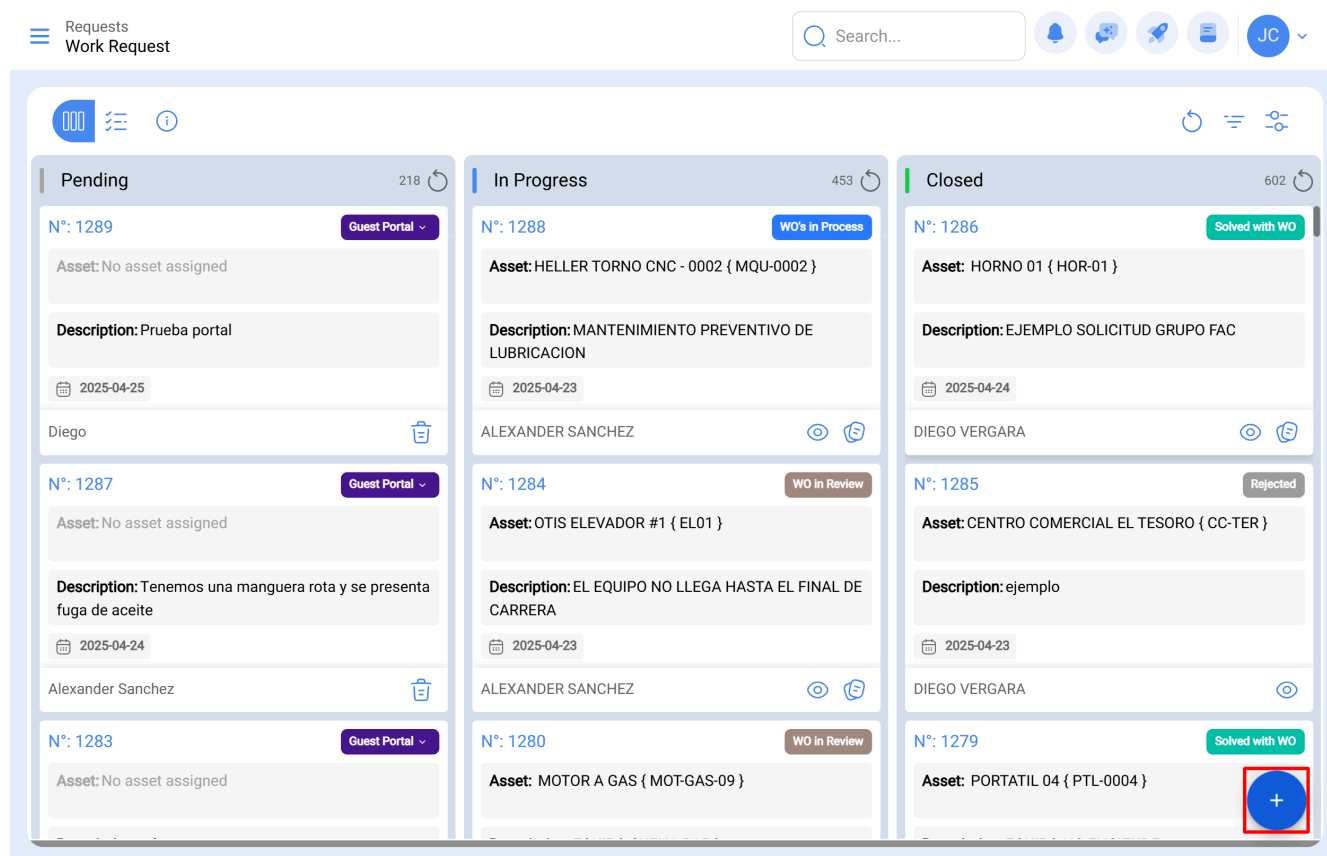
Requests
Work Request

Search...

JC

Pending 218

N°: 1289 Guest Portal
Asset: No asset assigned
Description: Prueba portal
2025-04-25
Diego

N°: 1287 Guest Portal
Asset: No asset assigned
Description: Tenemos una manguera rota y se presenta fuga de aceite
2025-04-24
Alexander Sanchez

N°: 1283 Guest Portal
Asset: No asset assigned
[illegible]

In Progress 453

N°: 1288 WO's in Process
Asset: HELLER TORNO CNC - 0002 { MQU-0002 }
Description: MANTENIMIENTO PREVENTIVO DE LUBRICACION
2025-04-23
ALEXANDER SANCHEZ

N°: 1284 WO in Review
Asset: OTIS ELEVADOR #1 { EL01 }
Description: EL EQUIPO NO LLEGA HASTA EL FINAL DE CARRERA
2025-04-23
ALEXANDER SANCHEZ

N°: 1280 WO in Review
Asset: MOTOR A GAS { MOT-GAS-09 }
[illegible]

Closed 602

N°: 1286 Solved with WO
Asset: HORNO 01 { HOR-01 }
Description: EJEMPLO SOLICITUD GRUPO FAC
2025-04-24
DIEGO VERGARA

N°: 1285 Rejected
Asset: CENTRO COMERCIAL EL TESORO { CC-TER }
Description: ejemplo
2025-04-23
DIEGO VERGARA

N°: 1279 Solved with WO
Asset: PORTATIL 04 { PTL-0004 }
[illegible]

+